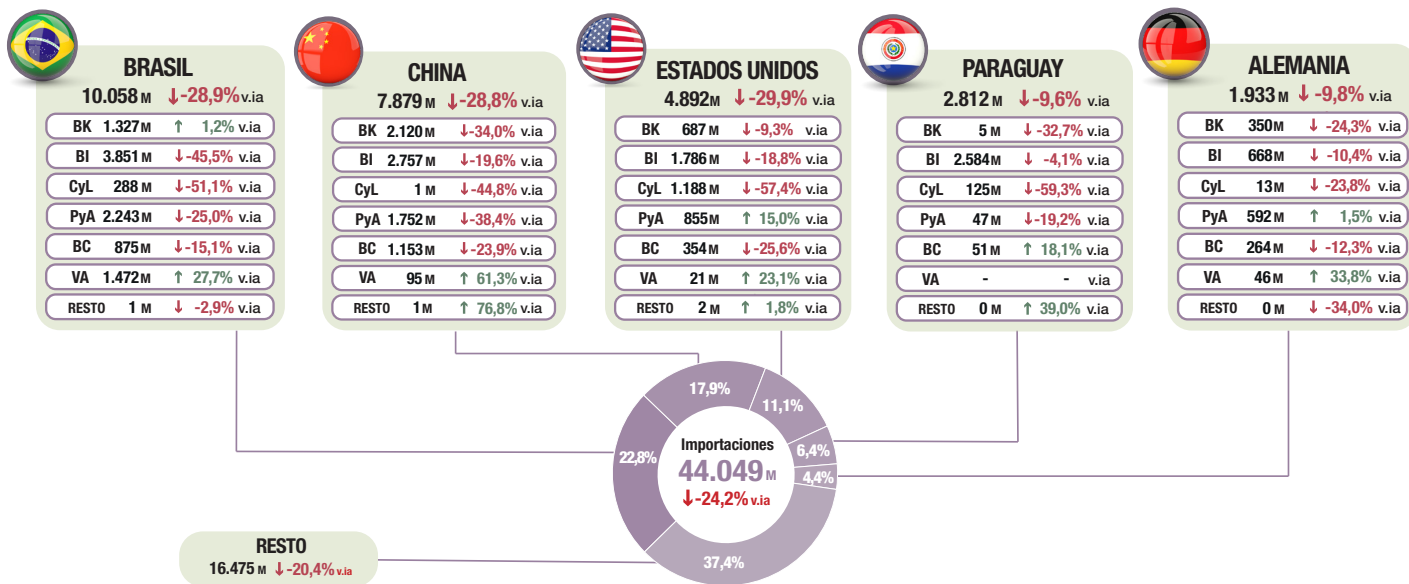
BRASIL
10.058 M ↓-28,9% v.ia

| BK | 1.327 M | ↑ 1,2% v.ia |
|---|---|---|
| BI | 3.851 M | ↓-45,5% v.ia |
| CyL | 288 M | ↓-51,1% v.ia |
| PyA | 2.243 M | ↓-25,0% v.ia |
| BC | 875 M | ↓-15,1% v.ia |
| VA | 1.472 M | ↑ 27,7% v.ia |
| RESTO | 1 M | ↓ -2,9% v.ia |

CHINA
7.879 M ↓-28,8% v.ia

| BK | 2.120 M | ↓-34,0% v.ia |
|---|---|---|
| BI | 2.757 M | ↓-19,6% v.ia |
| CyL | 1 M | ↓-44,8% v.ia |
| PyA | 1.752 M | ↓-38,4% v.ia |
| BC | 1.153 M | ↓-23,9% v.ia |
| VA | 95 M | ↑ 61,3% v.ia |
| RESTO | 1 M | ↑ 76,8% v.ia |

ESTADOS UNIDOS
4.892 M ↓-29,9% v.ia

| BK | 687 M | ↓ -9,3% v.ia |
|---|---|---|
| BI | 1.786 M | ↓ -18,8% v.ia |
| CyL | 1.188 M | ↓ -57,4% v.ia |
| PyA | 855 M | ↑ 15,0% v.ia |
| BC | 354 M | ↓-25,6% v.ia |
| VA | 21 M | ↑ 23,1% v.ia |
| RESTO | 2 M | ↑ 1,8% v.ia |

PARAGUAY
2.812 M ↓-9,6% v.ia

| BK | 5 M | ↓ -32,7% v.ia |
|---|---|---|
| BI | 2.584 M | ↓ -4,1% v.ia |
| CyL | 125 M | ↓-59,3% v.ia |
| PyA | 47 M | ↓-19,2% v.ia |
| BC | 51 M | ↑ 18,1% v.ia |
| VA | - | - v.ia |
| RESTO | 0 M | ↑ 39,0% v.ia |

ALEMANIA
1.933 M ↓ -9,8% v.ia

| BK | 350 M | ↓ -24,3% v.ia |
|---|---|---|
| BI | 668 M | ↓ -10,4% v.ia |
| CyL | 13 M | ↓ -23,8% v.ia |
| PyA | 592 M | ↑ 1,5% v.ia |
| BC | 264 M | ↓ -12,3% v.ia |
| VA | 46 M | ↑ 33,8% v.ia |
| RESTO | 0 M | ↓ -34,0% v.ia |

17,9%
11,1%
6,4%
4,4%
22,8%
37,4%
Importaciones
44.049 M
↓-24,2% v.ia

RESTO
16.475 M ↓-20,4% v.ia